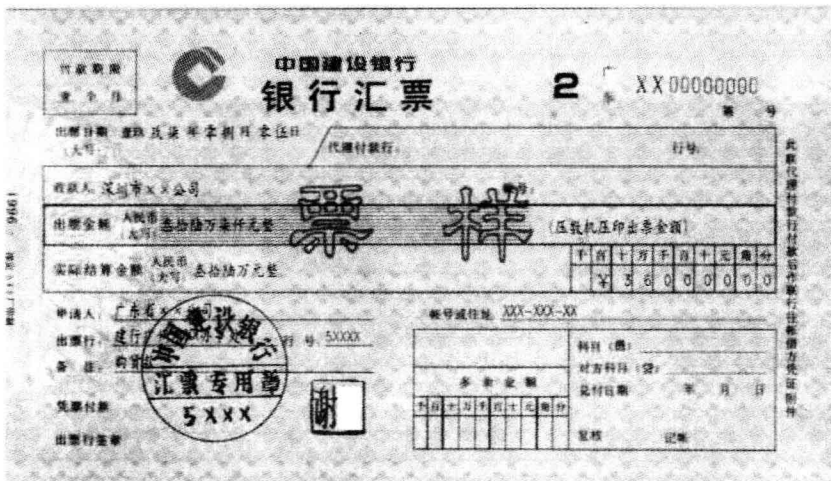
付款期限
壹个月

中国建设银行
银行汇票

2

XX00000000

第 号

出票日期（大写） 贰零 贰叁 年 零 捌 月 零 伍 日

代理付款行：

行号：

收款人：深圳市×××公司

账号：

出票金额 人民币（大写） 叁拾陆万叁仟元整

票样

（压数机压印出票金额）

实际结算金额 人民币（大写） 叁拾陆万元整

| 千 | 百 | 十 | 万 | 千 | 百 | 十 | 元 | 角 | 分 |
|---|---|---|---|---|---|---|---|---|---|
|  | ¥ | 3 | 6 | 0 | 0 | 0 | 0 | 0 | 0 |

申请人：广东省×× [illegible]

账号或住址：XXX-XXX-XX

出票行：建行 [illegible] 行号：5XXXX

备注：购货 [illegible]

凭票付款

出票行签章

中国建设银行
汇票专用章
5XXX

谢

多余金额

| 千 | 百 | 十 | 万 | 千 | 百 | 十 | 元 | 角 | 分 |
|---|---|---|---|---|---|---|---|---|---|
|  |  |  |  |  |  |  |  |  |  |

科目（借）

对方科目（贷）

兑付日期 年 月 日

复核 记账

此联代理付款行付款后作联行往账借方凭证附件

1996
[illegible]